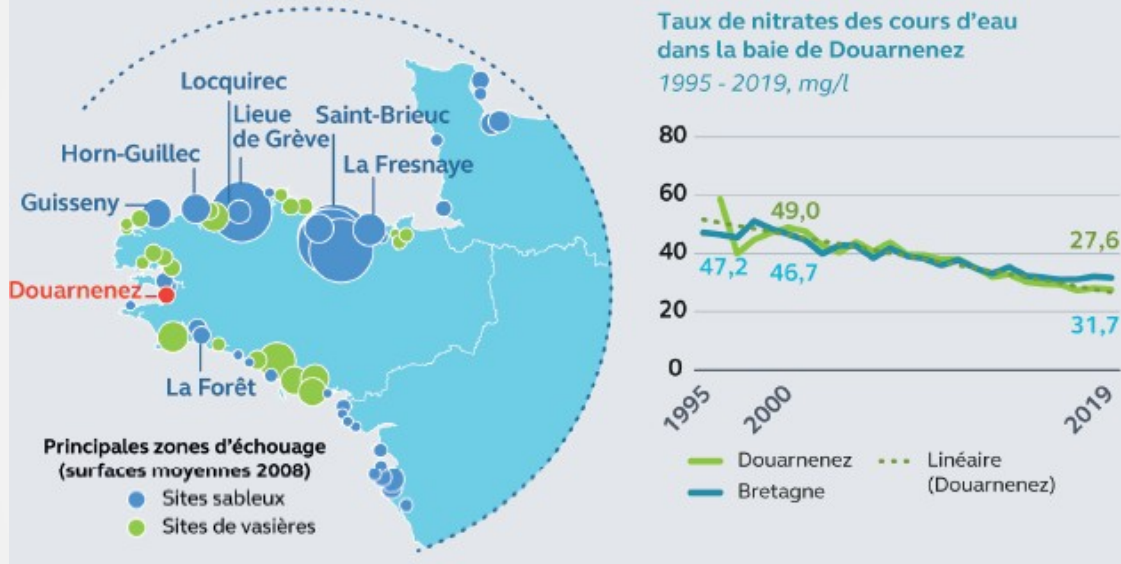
Locquirec
Lieue de Grève
Saint-Brieuc
Horn-Guillec
La Fresnaye
Guisseny
Douarnenez
La Forêt

Principales zones d'échouage (surfaces moyennes 2008)
Sites sableux
Sites de vasières

Taux de nitrates des cours d'eau dans la baie de Douarnenez
1995 - 2019, mg/l

80
60
40
20
0
49,0
27,6
47,2
46,7
31,7
1995
2000
2019

Douarnenez
Bretagne
Linéaire (Douarnenez)